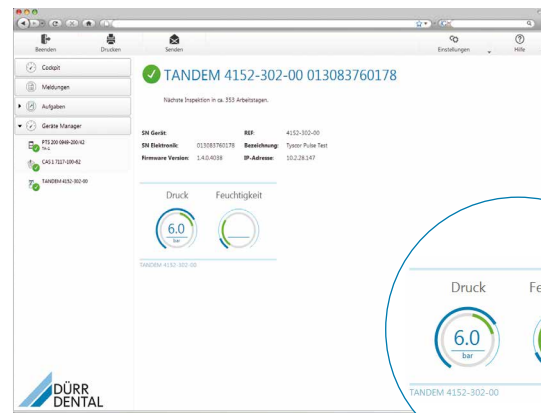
Beenden
Drucken
Senden
Einstellungen
Hilfe

Cockpit
Meldungen
Aufgaben
Geräte Manager
PTS 200 0949-200/42
CAS 1 7117-100-82
TANDEM 4152-302-00

TANDEM 4152-302-00 013083760178

Nächste Inspektion in ca. 353 Arbeitstagen.

| | | | |
|---|---|---|---|
| SN Gerät: | | REF: | 4152-302-00 |
| SN Elektronik: | 013083760178 | Bezeichnung: | Tyscor Pulse Test |
| Firmware Version: | 1.4.0.4038 | IP-Adresse: | 10.2.28.147 |

Druck
6.0
bar
Feuchtigkeit

TANDEM 4152-302-00

Druck
6.0
bar
Fe

TANDEM 4152-302-00

DÜRR DENTAL